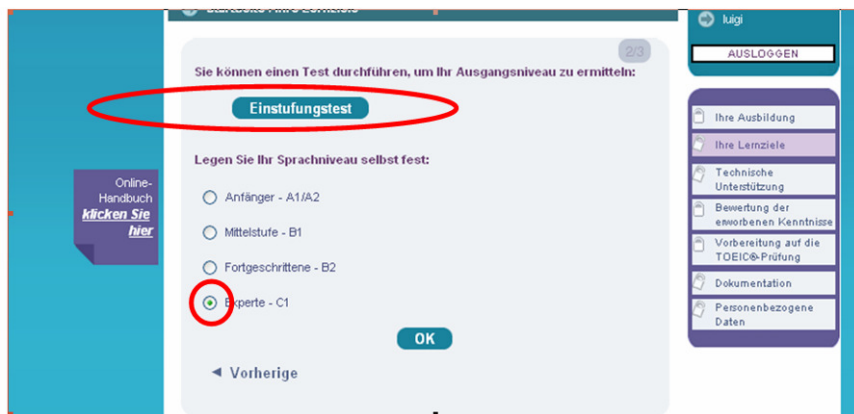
luigi

AUSLOGGEN

2/3

Sie können einen Test durchführen, um Ihr Ausgangsniveau zu ermitteln:

Einstufungstest

Legen Sie Ihr Sprachniveau selbst fest:

Anfänger - A1/A2

Mittelstufe - B1

Fortgeschrittene - B2

Experte - C1

OK

◄ Vorherige

Online-Handbuch klicken Sie hier

Ihre Ausbildung

Ihre Lernziele

Technische Unterstützung

Bewertung der erworbenen Kenntnisse

Vorbereitung auf die TOEIC®-Prüfung

Dokumentation

Personenbezogene Daten